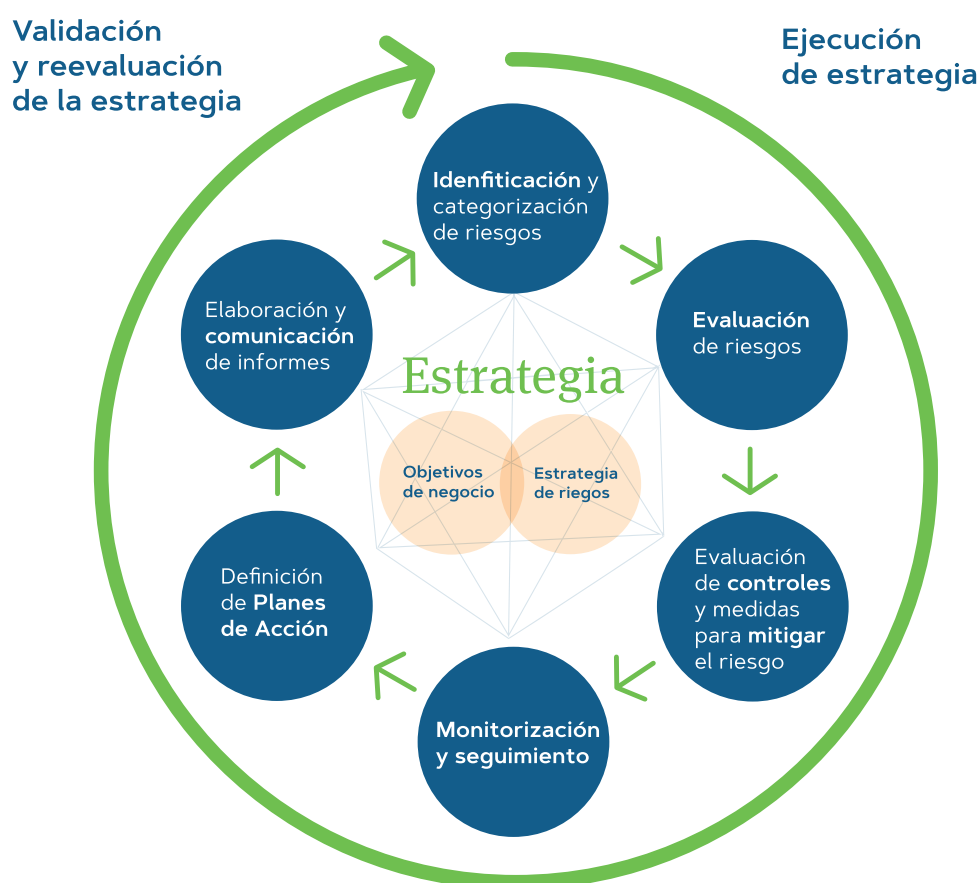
Validación y reevaluación de la estrategia

Ejecución de estrategia

Idenfiticación y categorización de riesgos

Evaluación de riesgos

Evaluación de controles y medidas para mitigar el riesgo

Monitorización y seguimiento

Definición de Planes de Acción

Elaboración y comunicación de informes

Estrategia

Objetivos de negocio

Estrategia de riegos